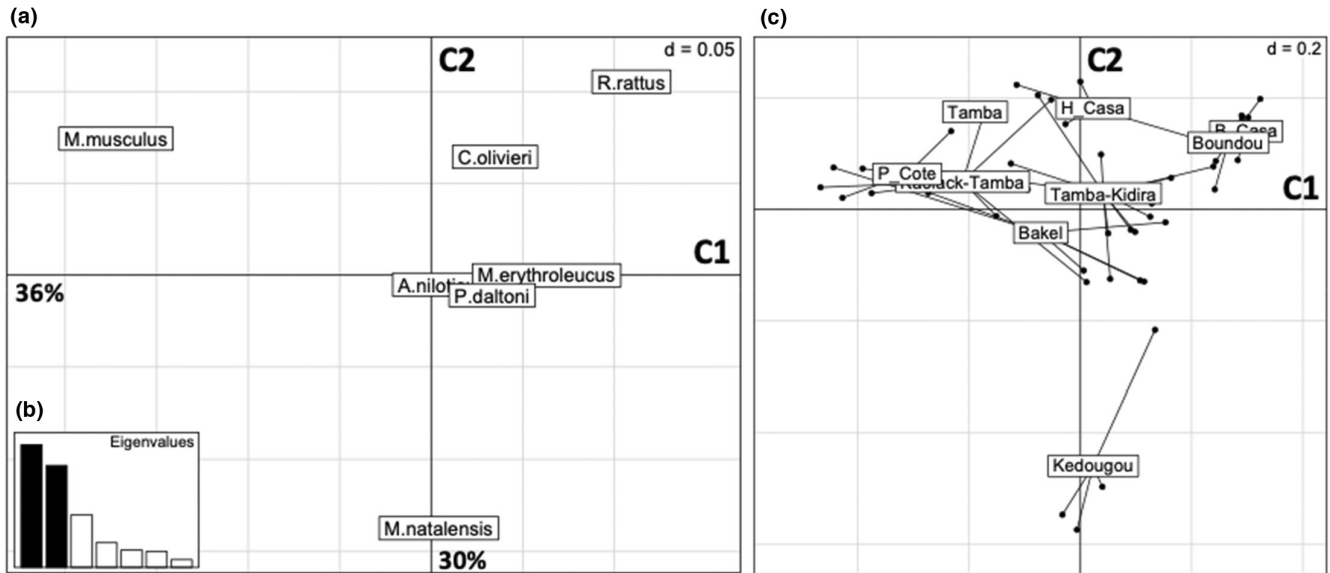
(a)

d = 0.05

C2

R.rattus

M.musculus

C.olivieri

C1

M.erythroleucus

A.nilot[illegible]

P.daltoni

36%

(b)

Eigenvalues

M.natalensis

30%

(c)

d = 0.2

C2

Tamba

H_Casa

B_Casa

Boundou

P_Cote

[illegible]-Tamba

Tamba-Kidira

C1

Bakel

Kedougou